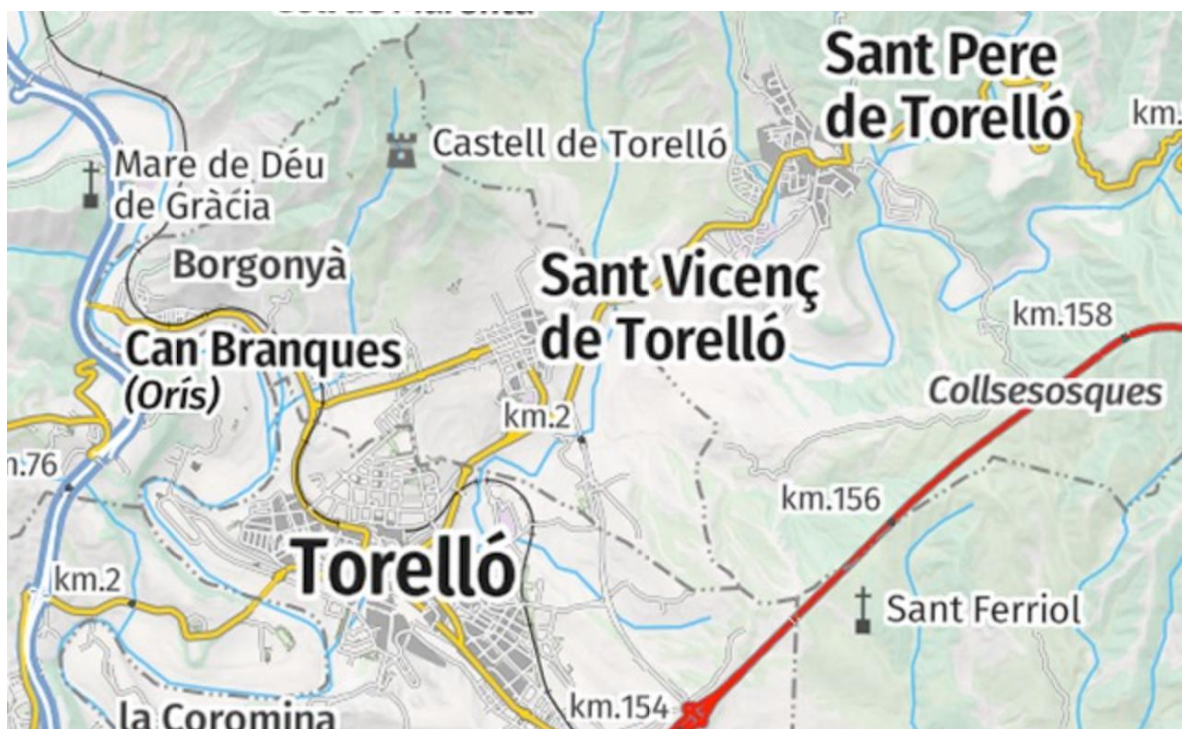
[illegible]

Sant Pere de Torelló

km.

Castell de Torelló

Mare de Déu de Gràcia

Borgonyà

Sant Vicenç de Torelló

km.158

Can Branques (Orís)

Collsesosques

km.2

m.76

km.156

Torelló

km.2

Sant Ferriol

km.154

la Coromina